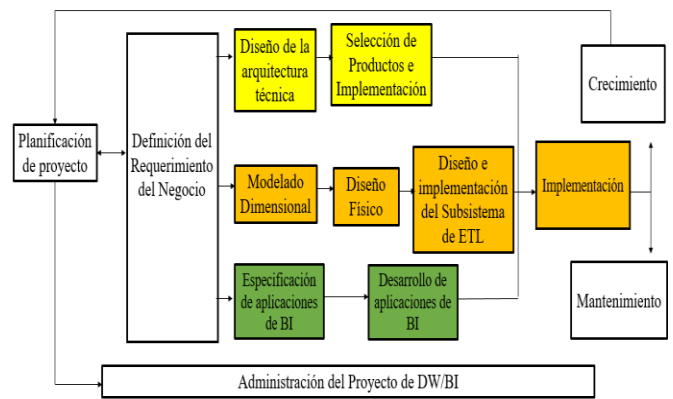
Planificación de proyecto

Definición del Requerimiento del Negocio

Diseño de la arquitectura técnica

Selección de Productos e Implementación

Modelado Dimensional

Diseño Físico

Diseño e implementación del Subsistema de ETL

Especificación de aplicaciones de BI

Desarrollo de aplicaciones de BI

Implementación

Crecimiento

Mantenimiento

Administración del Proyecto de DW/BI